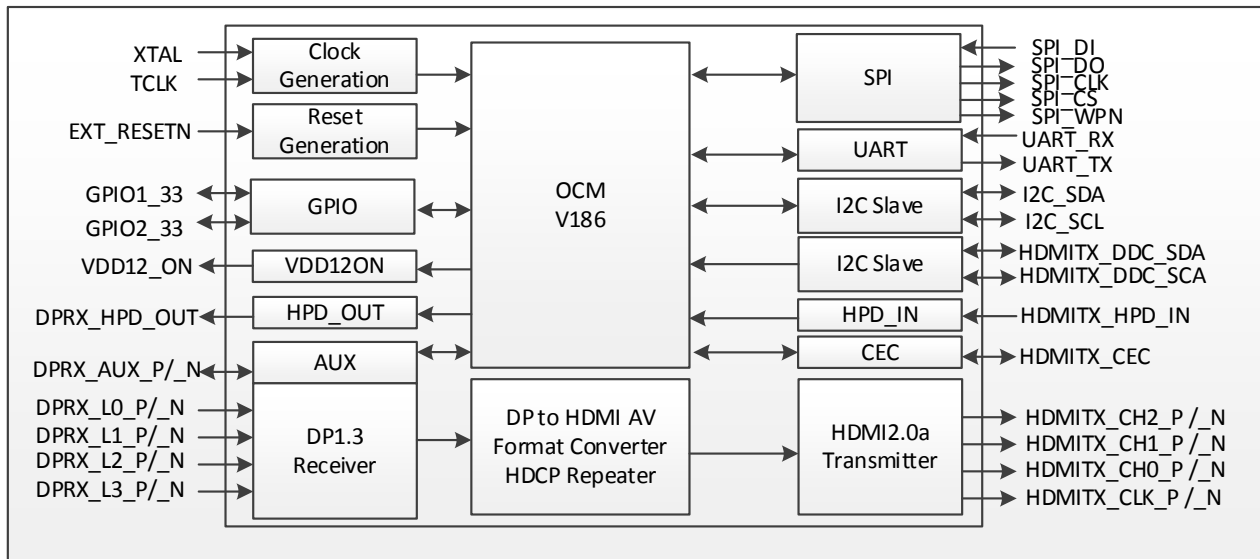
XTAL
TCLK
Clock Generation
Reset Generation
EXT_RESETN
GPIO1_33
GPIO2_33
GPIO
VDD12_ON
VDD12ON
DPRX_HPD_OUT
HPD_OUT
DPRX_AUX_P/_N
AUX
DPRX_L0_P/_N
DPRX_L1_P/_N
DPRX_L2_P/_N
DPRX_L3_P/_N
DP1.3 Receiver
OCM V186
DP to HDMI AV Format Converter HDCP Repeater
SPI
SPI_DI
SPI_DO
SPI_CLK
SPI_CS
SPI_WPN
UART
UART_RX
UART_TX
I2C Slave
I2C_SDA
I2C_SCL
I2C Slave
HDMITX_DDC_SDA
HDMITX_DDC_SCA
HPD_IN
HDMITX_HPD_IN
CEC
HDMITX_CEC
HDMI2.0a Transmitter
HDMITX_CH2_P/_N
HDMITX_CH1_P/_N
HDMITX_CH0_P/_N
HDMITX_CLK_P/_N